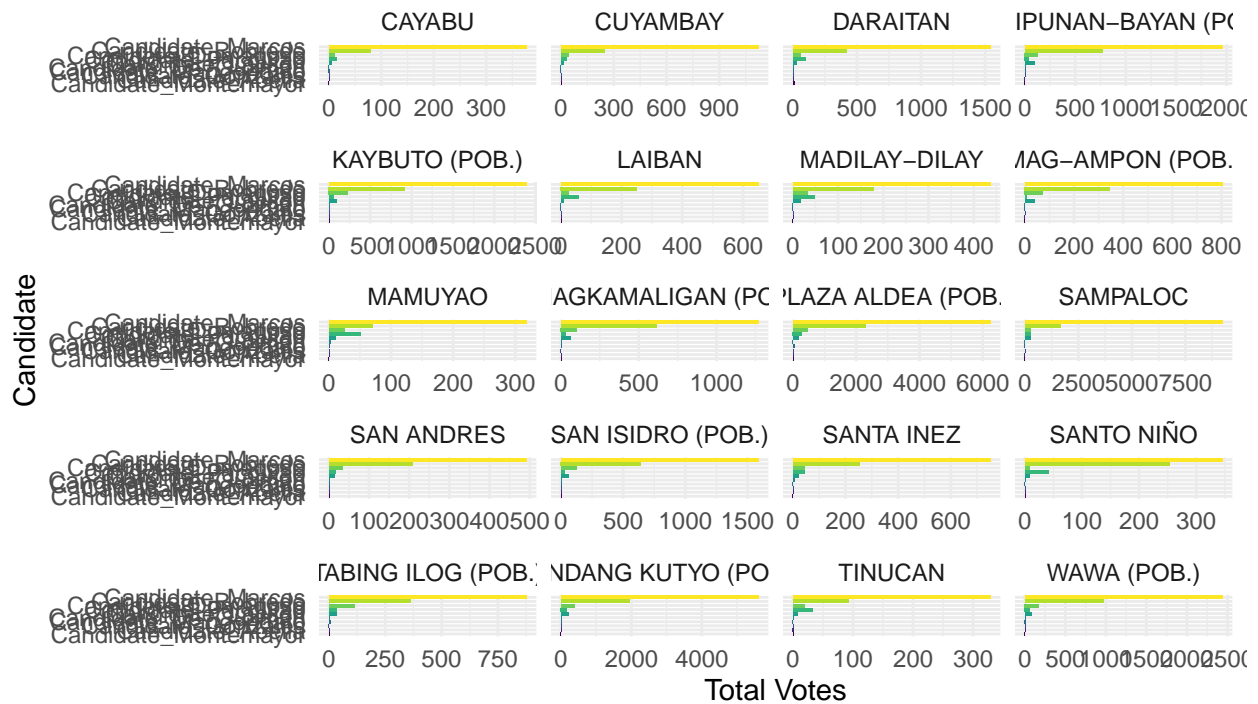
CAYABU
CUYAMBAY
DARAITAN
IPUNAN–BAYAN (PC
Candidate_Marcos
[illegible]
Candidate_Montemayor
0 100 200 300
0 300 600 900
0 500 1000 1500
0 500 1000 1500 2000
KAYBUTO (POB.)
LAIBAN
MADILAY–DILAY
MAG–AMPON (POB.
0 500 1000 1500 2000 2500
0 200 400 600
0 100 200 300 400
0 200 400 600 800
Candidate
MAMUYAO
AGKAMALIGAN (PC
PLAZA ALDEA (POB.
SAMPALOC
0 100 200 300
0 500 1000
0 2000 4000 6000
0 2500 5000 7500
SAN ANDRES
SAN ISIDRO (POB.)
SANTA INEZ
SANTO NIÑO
0 100 200 300 400 500
0 500 1000 1500
0 200 400 600
0 100 200 300
TABING ILOG (POB.)
NDANG KUTYO (PO
TINUCAN
WAWA (POB.)
0 250 500 750
0 2000 4000
0 100 200 300
0 500 1000 1500 2000 2500
Total Votes